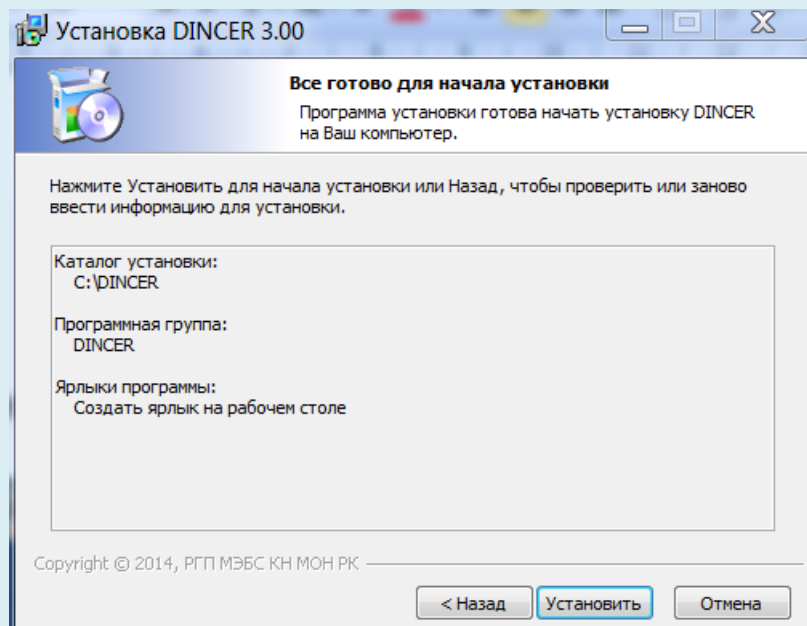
Установка DINCER 3.00

Все готово для начала установки

Программа установки готова начать установку DINCER на Ваш компьютер.

Нажмите Установить для начала установки или Назад, чтобы проверить или заново ввести информацию для установки.

Каталог установки:
C:\DINCER

Программная группа:
DINCER

Ярлыки программы:
Создать ярлык на рабочем столе

Copyright © 2014, РГП МЭБС КН МОН РК

< Назад
Установить
Отмена